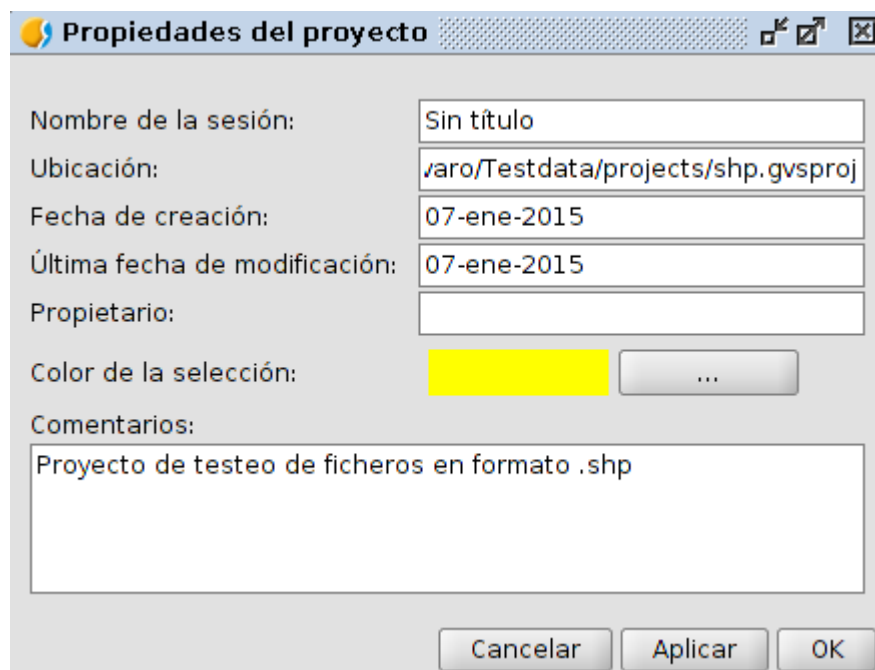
Propiedades del proyecto

Nombre de la sesión: Sin título

Ubicación: varo/Testdata/projects/shp.gvsproj

Fecha de creación: 07-ene-2015

Última fecha de modificación: 07-ene-2015

Propietario:

Color de la selección: ...

Comentarios:

Proyecto de testeo de ficheros en formato .shp

Cancelar Aplicar OK